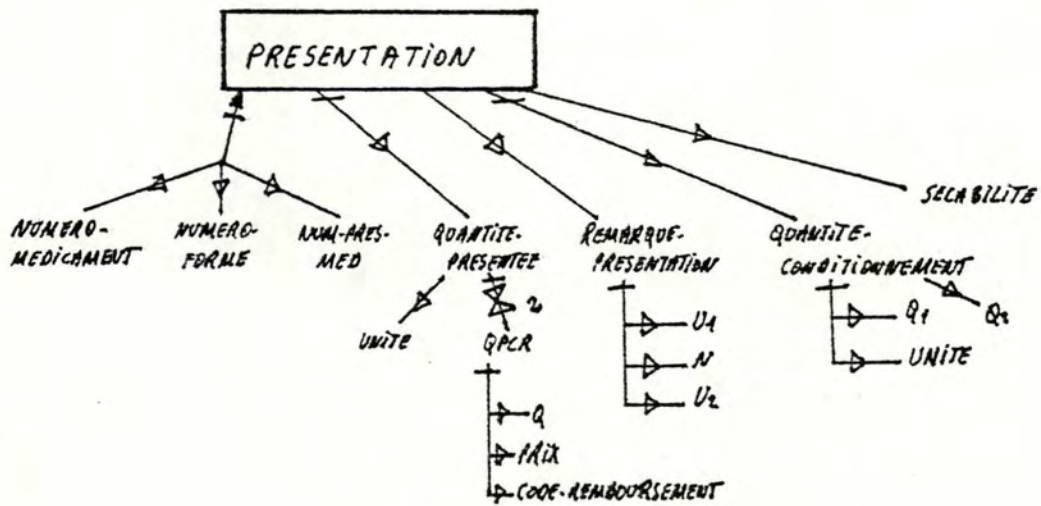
PRESENTATION

NUMERO-MEDICAMENT

NUMERO-FORME

NUM-PRES-MED

QUANTITE-PRESENTEE

UNITE

2

QPCR

Q

PRIX

CODE-REMBOURSEMENT

REMARQUE-PRESENTATION

U1

N

U2

QUANTITE-CONDITIONNEMENT

Q1

UNITE

Q2

SECABILITE